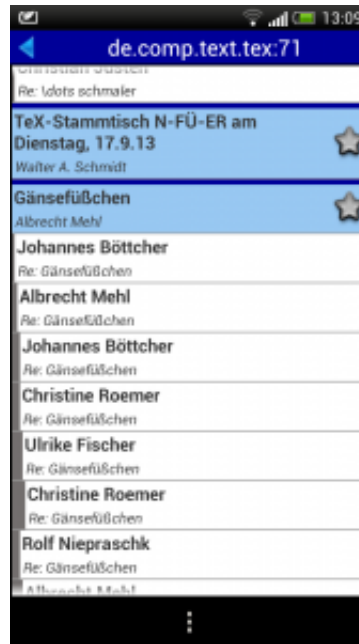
13:09
de.comp.text.tex:71
Christian Justen
Re: \dots schmaler
TeX-Stammtisch N-FÜ-ER am Dienstag, 17.9.13
Walter A. Schmidt
Gänsefüßchen
Albrecht Mehl
Johannes Böttcher
Re: Gänsefüßchen
Albrecht Mehl
Re: Gänsefüßchen
Johannes Böttcher
Re: Gänsefüßchen
Christine Roemer
Re: Gänsefüßchen
Ulrike Fischer
Re: Gänsefüßchen
Christine Roemer
Re: Gänsefüßchen
Rolf Niepraschk
Re: Gänsefüßchen
Albrecht Mehl